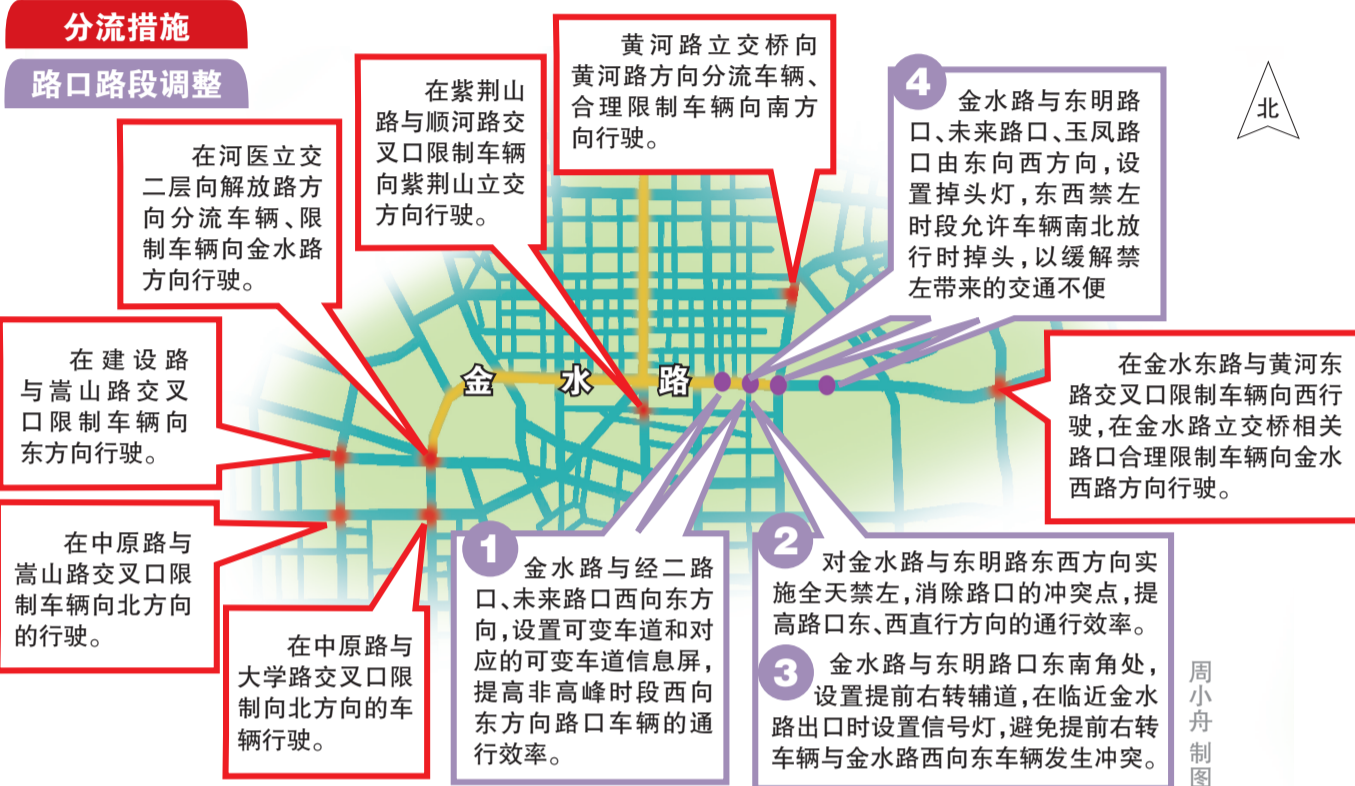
分流措施

路口路段调整

在河医立交二层向解放路方向分流车辆、限制车辆向金水路方向行驶。

在紫荆山路与顺河路交叉口限制车辆向紫荆山立交方向行驶。

黄河路立交桥向黄河路方向分流车辆、合理限制车辆向南方向行驶。

4 金水路与东明路口、未来路口、玉凤路口由东向西方向，设置掉头灯，东西禁左时段允许车辆南北放行时掉头，以缓解禁左带来的交通不便

北

在建设路与嵩山路交叉口限制车辆向东方向行驶。

金 水 路

在金水东路与黄河东路交叉口限制车辆向西行驶，在金水路立交桥相关路口合理限制车辆向金水西路方向行驶。

在中原路与嵩山路交叉口限制车辆向北方向的行驶。

在中原路与大学路交叉口限制向北方向的车辆行驶。

1 金水路与经二路口、未来路口西向东方向，设置可变车道和对应的可变车道信息屏，提高非高峰时段西向东方向路口车辆的通行效率。

2 对金水路与东明路东西方向实施全天禁左，消除路口的冲突点，提高路口东、西直行方向的通行效率。

3 金水路与东明路口东南角处，设置提前右转辅道，在临近金水路出口时设置信号灯，避免提前右转车辆与金水路西向东车辆发生冲突。

周小舟 制图